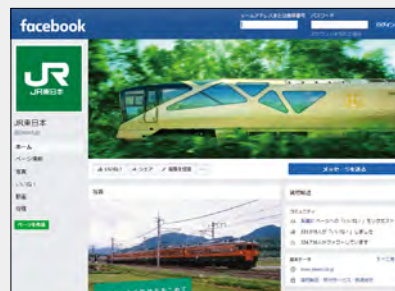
facebook

メールアドレスまたは携帯番号　パスワード

ログイン

アカウントを忘れた場合

JR
JR東日本

JR東日本

ホーム
ページ情報
写真
いいね！
動画
投稿

いいね！　シェア　提案を送信　…

メッセージを送る

投稿

基本情報

コミュニティ

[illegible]

www.jreast.co.jp